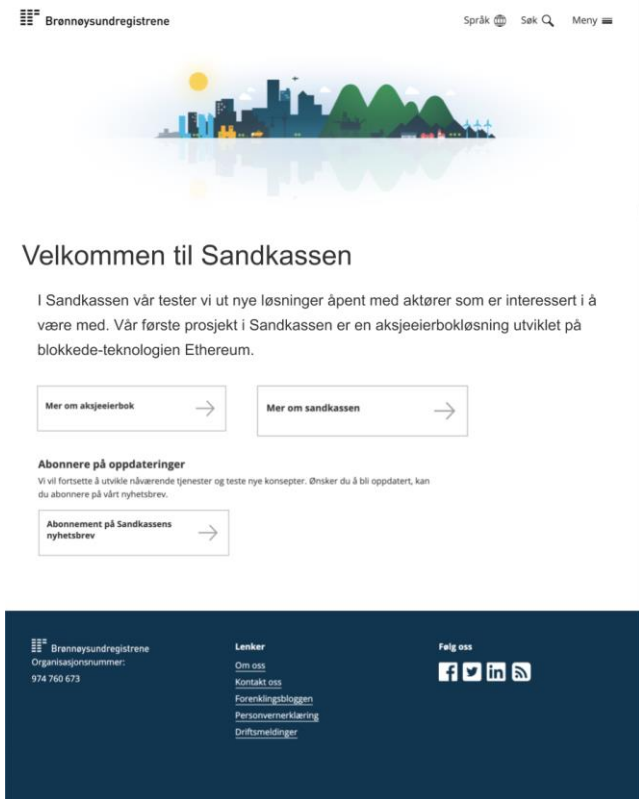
Brønnøysundregistrene

Språk Søk Meny

Velkommen til Sandkassen

I Sandkassen vår tester vi ut nye løsninger åpent med aktører som er interessert i å være med. Vår første prosjekt i Sandkassen er en aksjeeierbokløsning utviklet på blokkede-teknologien Ethereum.

Mer om aksjeeierbok

Mer om sandkassen

Abonnere på oppdateringer

Vi vil fortsette å utvikle nåværende tjenester og teste nye konsepter. Ønsker du å bli oppdatert, kan du abonnere på vårt nyhetsbrev.

Abonnement på Sandkassens nyhetsbrev

Brønnøysundregistrene
Organisasjonsnummer:
974 760 673

Lenker
Om oss
Kontakt oss
Forenklingsbloggen
Personvernerklæring
Driftsmeldinger

Følg oss